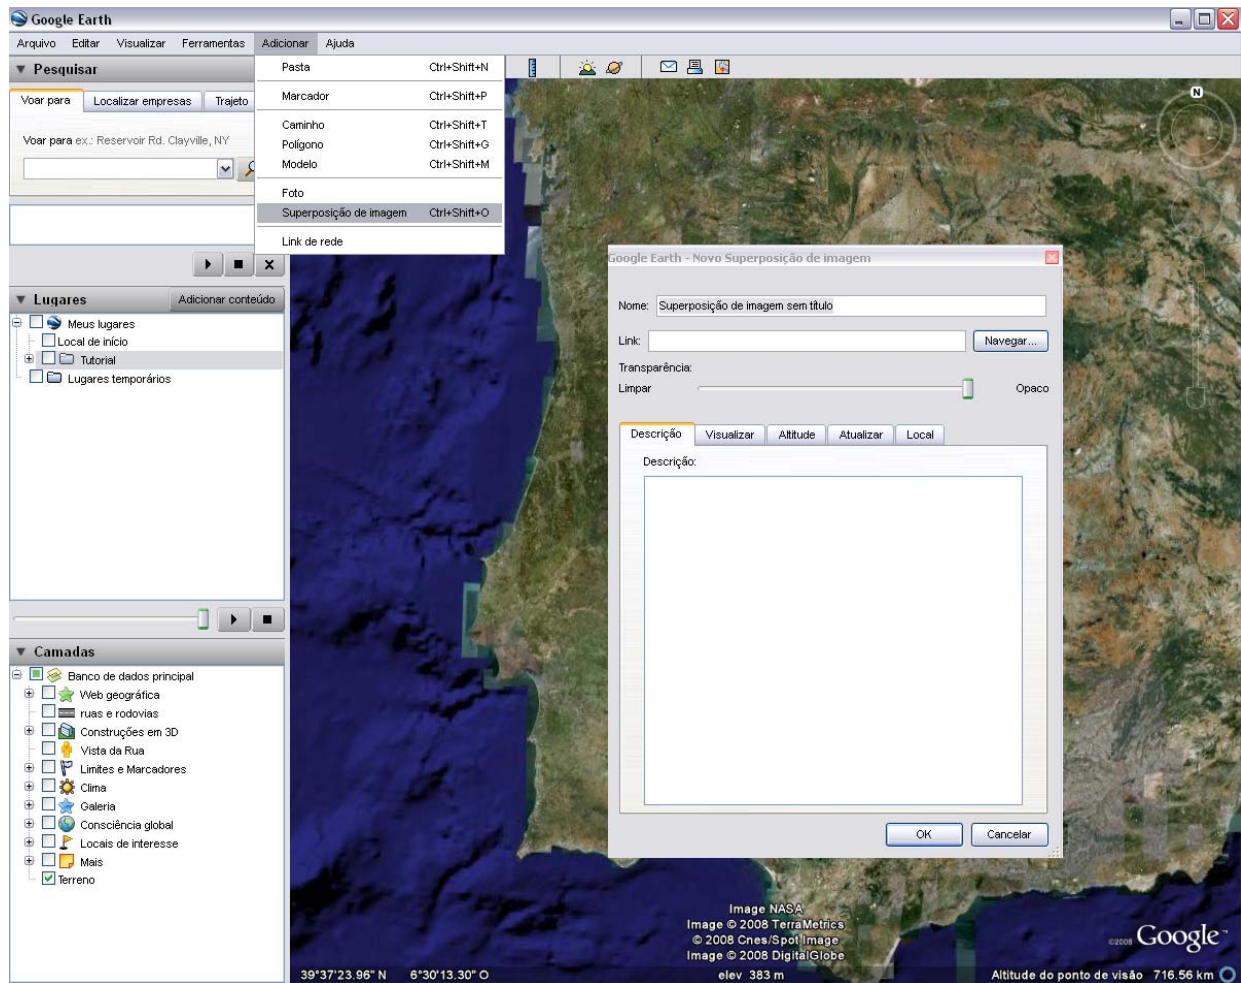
Google Earth

Arquivo Editar Visualizar Ferramentas Adicionar Ajuda

▼ Pesquisar

Voar para | Localizar empresas | Trajeto

Voar para ex.: Reservoir Rd. Clayville, NY

| Pasta | Ctrl+Shift+N |
|---|---|
| Marcador | Ctrl+Shift+P |
| Caminho | Ctrl+Shift+T |
| Polígono | Ctrl+Shift+G |
| Modelo | Ctrl+Shift+M |
| Foto | |
| Superposição de imagem | Ctrl+Shift+O |
| Link de rede | |

▼ Lugares Adicionar conteúdo

Meus lugares
Local de início
Tutorial
Lugares temporários

▼ Camadas

Banco de dados principal
Web geográfica
ruas e rodovias
Construções em 3D
Vista da Rua
Limites e Marcadores
Clima
Galeria
Consciência global
Locais de interesse
Mais
Terreno

Google Earth - Novo Superposição de imagem

Nome: Superposição de imagem sem título

Link: Navegar...

Transparência:
Limpar Opaco

Descrição | Visualizar | Altitude | Atualizar | Local

Descrição:

OK Cancelar

N

Image NASA
Image © 2008 TerraMetrics
© 2008 Cnes/Spot Image
Image © 2008 DigitalGlobe

©2008 Google

39°37'23.96" N 6°30'13.30" O elev 383 m Altitude do ponto de visão 716.56 km